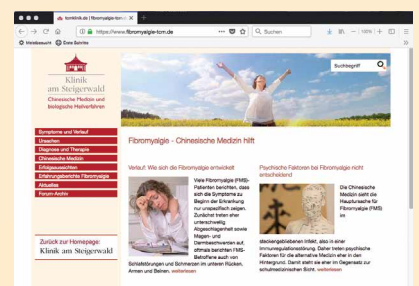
tcmklinik.de | fibromyalgie-tcm.de ×

https://www.fibromyalgie-tcm.de

Suchen

Meistbesucht   Erste Schritte

Klinik am Steigerwald

Chinesische Medizin und biologische Heilverfahren

Suchbegriff

Symptome und Verlauf
Ursachen
Diagnose und Therapie
Chinesische Medizin
Erfolgsaussichten
Erfahrungsberichte Fibromyalgie
Aktuelles
Forum-Archiv

Zurück zur Homepage:
Klinik am Steigerwald

Fibromyalgie - Chinesische Medizin hilft

Verlauf: Wie sich die Fibromyalgie entwickelt

Viele Fibromyalgie (FMS)-Patienten berichten, dass sich die Symptome zu Beginn der Erkrankung nur unspezifisch zeigen. Zunächst treten eher unterschwellig Abgeschlagenheit sowie Magen- und Darmbeschwerden auf, oftmals berichten FMS-Betroffene auch von Schlafstörungen und Schmerzen im unteren Rücken, Armen und Beinen. weiterlesen

Psychische Faktoren bei Fibromyalgie nicht entscheidend

Die Chinesische Medizin sieht die Hauptursache für Fibromyalgie (FMS) im steckengebliebenen Infekt, also in einer Immunregulationsstörung. Daher treten psychische Faktoren für die alternative Medizin eher in den Hintergrund. Damit steht sie eher im Gegensatz zur schulmedizinischen Sicht. weiterlesen